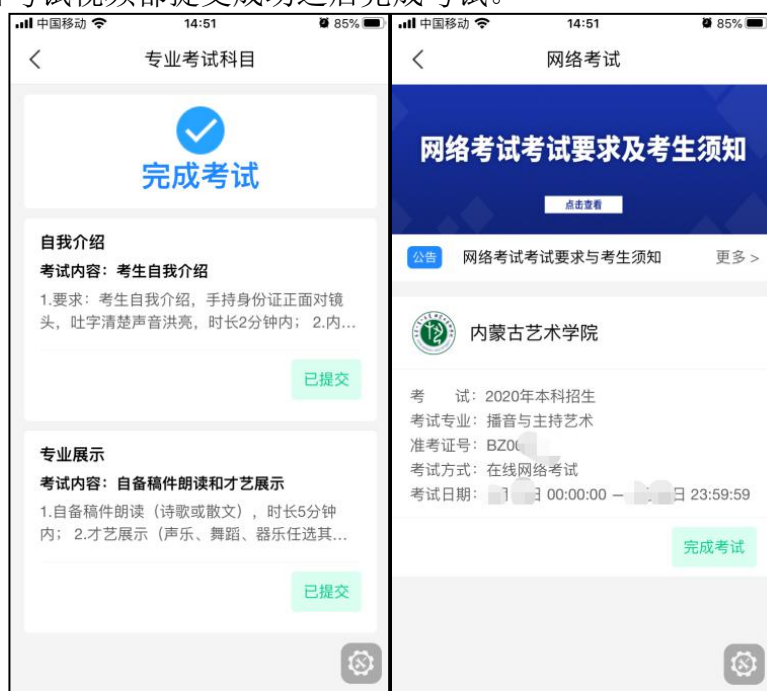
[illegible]考试视频都提交成功之后完成考试。

中国移动 14:51 85%
专业考试科目
完成考试
自我介绍
考试内容：考生自我介绍
1.要求：考生自我介绍，手持身份证正面对镜头，吐字清楚声音洪亮，时长2分钟内；2.内...
已提交
专业展示
考试内容：自备稿件朗读和才艺展示
1.自备稿件朗读（诗歌或散文），时长5分钟内；2.才艺展示（声乐、舞蹈、器乐任选其...
已提交

中国移动 14:51 85%
网络考试
网络考试考试要求及考生须知
点击查看
公告 网络考试考试要求与考生须知 更多 >
内蒙古艺术学院
考　试：2020年本科招生
考试专业：播音与主持艺术
准考证号：BZ0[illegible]
考试方式：在线网络考试
考试日期：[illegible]日 00:00:00 — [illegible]日 23:59:59
完成考试